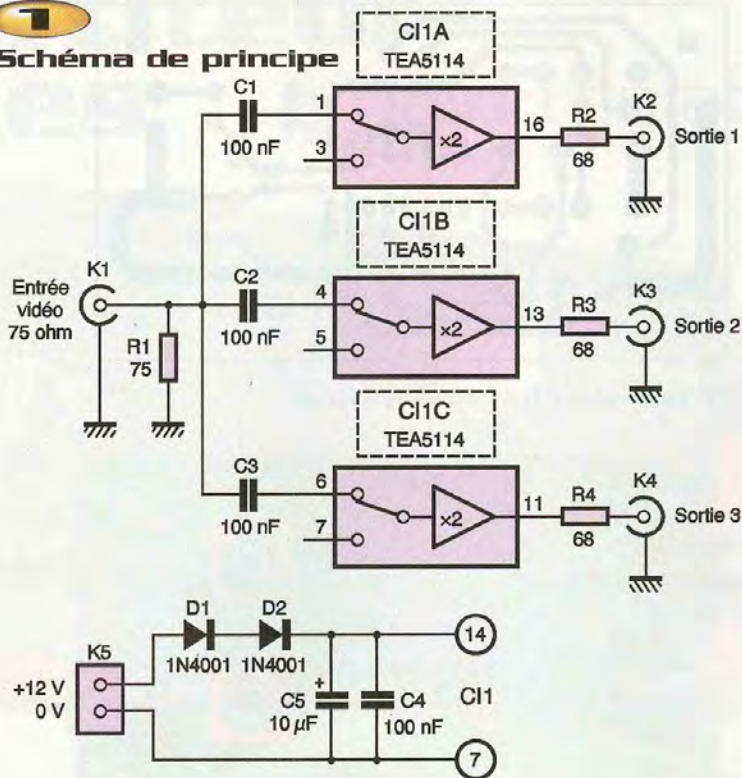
1

Schéma de principe

CI1A
TEA5114

C1
100 nF
1
3
×2
16
R2
68
K2
Sortie 1

CI1B
TEA5114

Entrée vidéo 75 ohm
K1
R1
75
C2
100 nF
4
5
×2
13
R3
68
K3
Sortie 2

CI1C
TEA5114

C3
100 nF
6
7
×2
11
R4
68
K4
Sortie 3

K5
+12 V
0 V
D1
1N4001
D2
1N4001
C5
10 $\mu$F
C4
100 nF
14
7
CI1